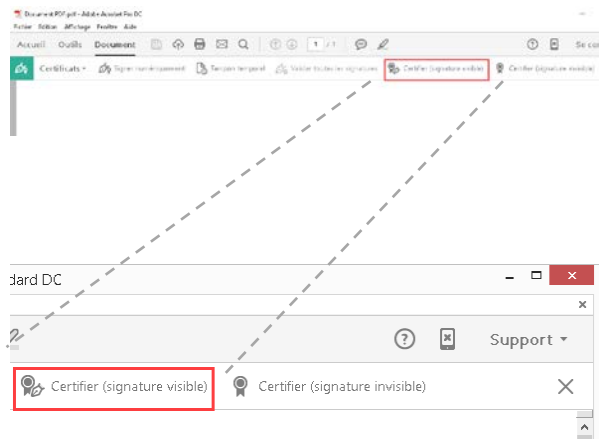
Document PDF.pdf - Adobe Acrobat Pro DC
Fichier Édition Affichage Fenêtre Aide
Accueil Outils Document
1 / 1
Se co
Certificats
Signer numériquement
Tampon temporel
Valider toutes les signatures
Certifier (signature visible)
Certifier (signature invisible)
dard DC
Support
Certifier (signature visible)
Certifier (signature invisible)